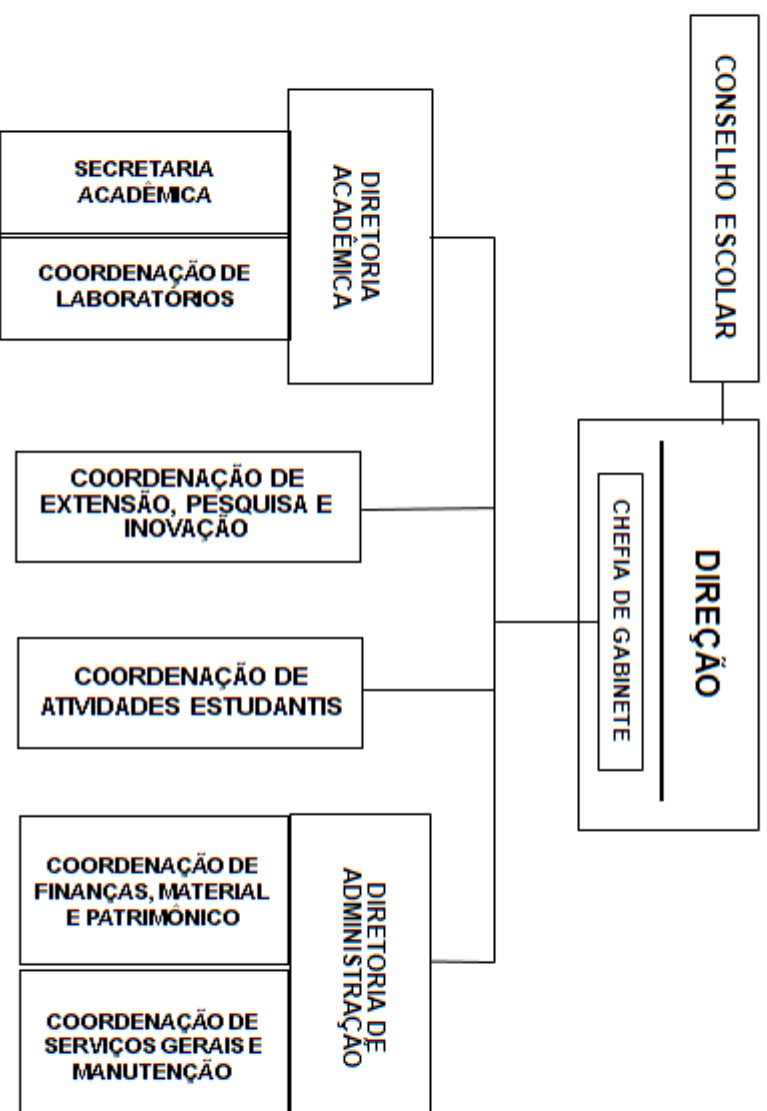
CONSELHO ESCOLAR

DIREÇÃO

CHEFIA DE GABINETE

DIRETORIA ACADÊMICA

SECRETARIA ACADÊMICA

COORDENAÇÃO DE LABORATÓRIOS

COORDENAÇÃO DE EXTENSÃO, PESQUISA E INOVAÇÃO

COORDENAÇÃO DE ATIVIDADES ESTUDANTIS

DIRETORIA DE ADMINISTRAÇÃO

COORDENAÇÃO DE FINANÇAS, MATERIAL E PATRIMÔNICO

COORDENAÇÃO DE SERVIÇOS GERAIS E MANUTENÇÃO